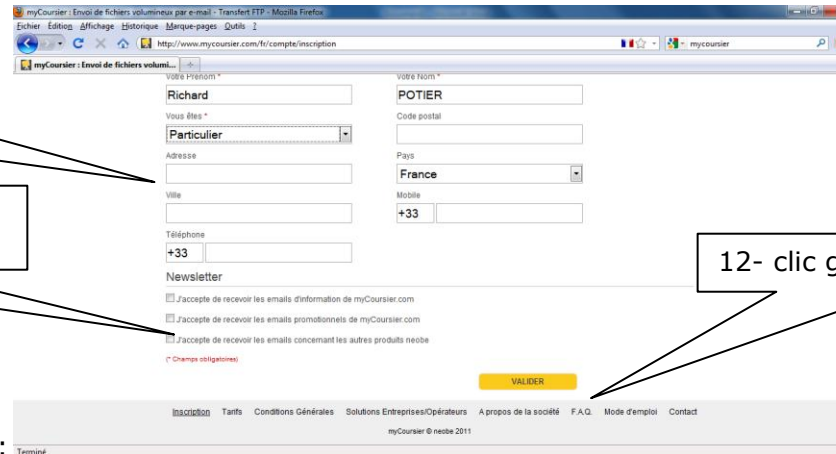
myCoursier : Envoi de fichiers volumineux par e-mail - Transfert FTP - Mozilla Firefox

Fichier Édition Affichage Historique Marque-pages Outils ?

http://www.mycoursier.com/fr/compte/inscription

mycoursier

myCoursier : Envoi de fichiers volumi...

Votre Prénom *
Richard

Votre Nom *
POTIER

Vous êtes *
Particulier

Code postal

Adresse

Pays
France

Ville

Mobile
+33

Téléphone
+33

Newsletter

J'accepte de recevoir les emails d'information de myCoursier.com

J'accepte de recevoir les emails promotionnels de myCoursier.com

J'accepte de recevoir les emails concernant les autres produits neobe

(* Champs obligatoires)

VALIDER

12- clic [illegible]

Inscription Tarifs Conditions Générales Solutions Entreprises/Opérateurs A propos de la société F.A.Q. Mode d'emploi Contact

myCoursier © neobe 2011

Terminé